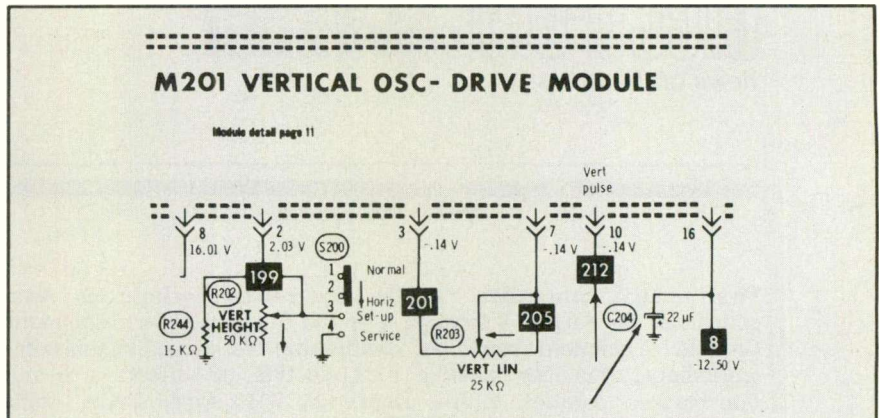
M201 VERTICAL OSC- DRIVE MODULE

Module detail page 11

Vert pulse

8
16.01 V

2
2.03 V

3
-.14 V

7
-.14 V

10
-.14 V

16

199

S200

1
Normal
2
3
Horiz Set-up
4
Service

201

205

212

R202

R244
15 KΩ

VERT HEIGHT
50 KΩ

R203

VERT LIN
25 KΩ

C204

22 µF

8
-12.50 V